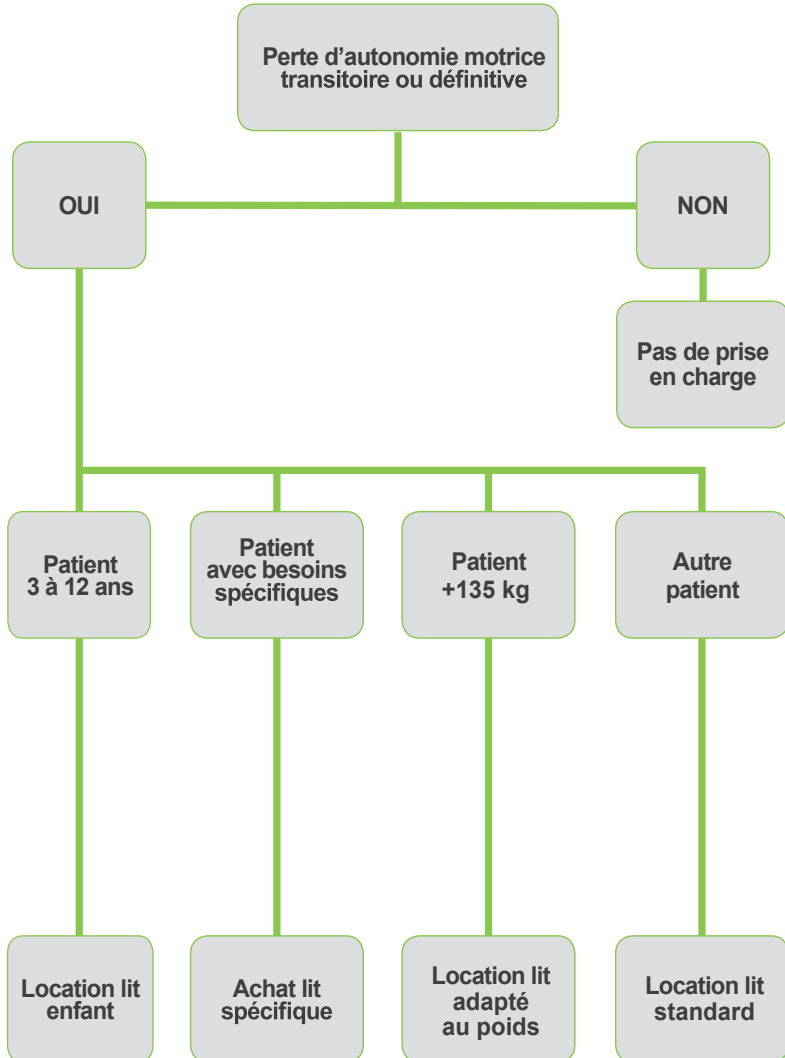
Perte d’autonomie motrice transitoire ou définitive

OUI

NON

Pas de prise en charge

Patient 3 à 12 ans

Patient avec besoins spécifiques

Patient +135 kg

Autre patient

Location lit enfant

Achat lit spécifique

Location lit adapté au poids

Location lit standard